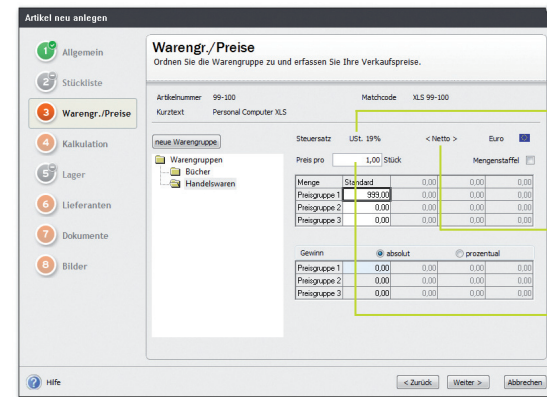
Artikel neu anlegen

1 Allgemein
2 Stückliste
3 Warengr./Preise
4 Kalkulation
5 Lager
6 Lieferanten
7 Dokumente
8 Bilder

Warengr./Preise
Ordnen Sie die Warengruppe zu und erfassen Sie Ihre Verkaufspreise.

Artikelnummer 99-100
Matchcode XLS 99-100
Kurztext Personal Computer XLS

neue Warengruppe

Warengruppen
Bücher
Handelswaren

Steuersatz USt. 19% < Netto > Euro

Preis pro 1,00 Stück
Mengenstaffel

| Menge | Standard | 0,00 | 0,00 | 0,00 |
|---|---|---|---|---|
| Preisgruppe 1 | 999,00 | 0,00 | 0,00 | 0,00 |
| Preisgruppe 2 | 0,00 | 0,00 | 0,00 | 0,00 |
| Preisgruppe 3 | 0,00 | 0,00 | 0,00 | 0,00 |

Gewinn absolut prozentual

| Preisgruppe 1 | 0,00 | 0,00 | 0,00 | 0,00 |
|---|---|---|---|---|
| Preisgruppe 2 | 0,00 | 0,00 | 0,00 | 0,00 |
| Preisgruppe 3 | 0,00 | 0,00 | 0,00 | 0,00 |

Hilfe
< Zurück
Weiter >
Abbrechen